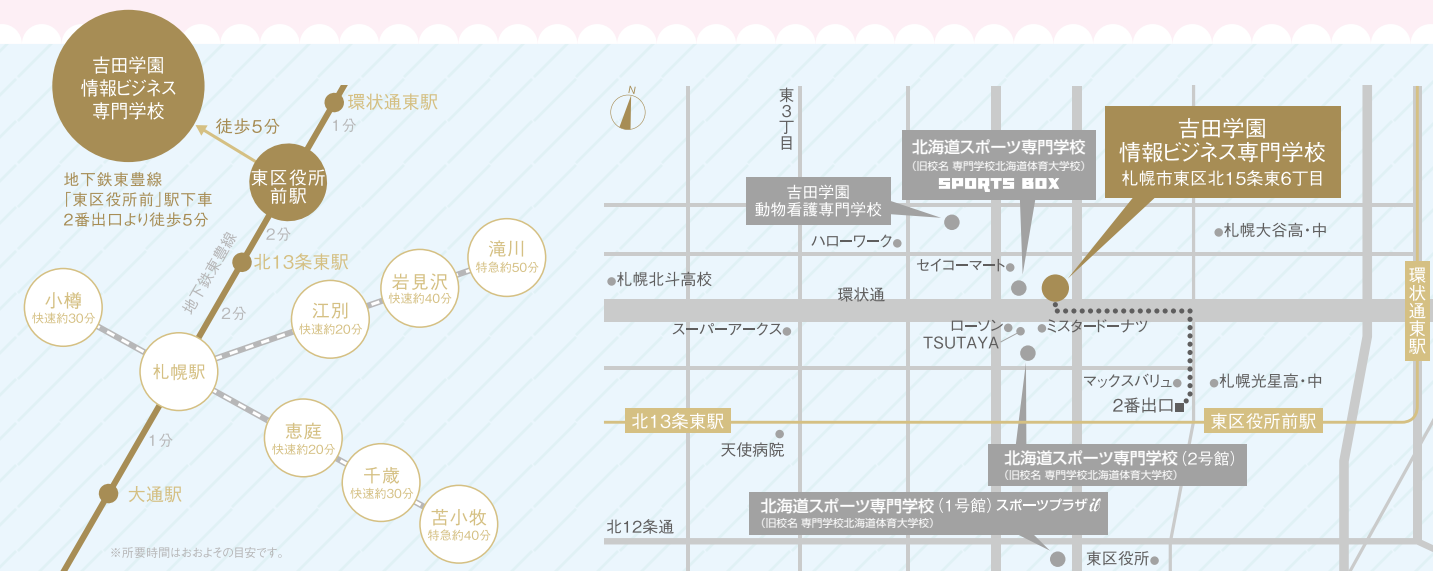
吉田学園
情報ビジネス
専門学校

徒歩5分

環状通東駅

1分

東区役所
前駅

地下鉄東豊線
「東区役所前」駅下車
2番出口より徒歩5分

2分

北13条東駅

地下鉄東豊線

2分

滝川
特急約50分

岩見沢
快速約40分

江別
快速約20分

小樽
快速約30分

札幌駅

恵庭
快速約20分

千歳
快速約30分

苫小牧
特急約40分

1分

大通駅

※所要時間はおおよその目安です。

N

東3丁目

北海道スポーツ専門学校
（旧校名 専門学校北海道体育大学校）
SPORTS BOX

吉田学園
情報ビジネス専門学校
札幌市東区北15条東6丁目

吉田学園
動物看護専門学校

ハローワーク

札幌大谷高・中

セイコーマート

札幌北斗高校

環状通

ローソン
TSUTAYA

ミスタードーナツ

スーパーアークス

マックスバリュ

札幌光星高・中

2番出口

北13条東駅

東区役所前駅

環状通東駅

天使病院

北海道スポーツ専門学校（2号館）
（旧校名 専門学校北海道体育大学校）

北海道スポーツ専門学校（1号館）スポーツプラザ il
（旧校名 専門学校北海道体育大学校）

北12条通

東区役所